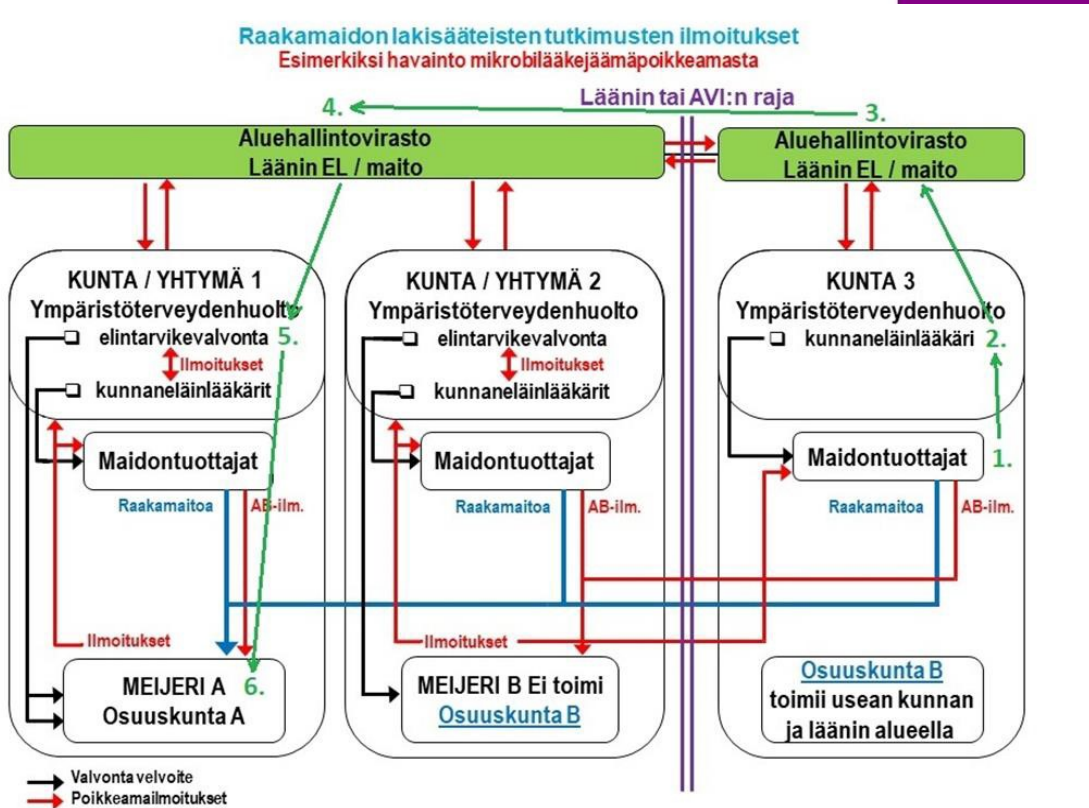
Raakamaidon lakisääteisten tutkimusten ilmoitukset
Esimerkiksi havainto mikrobilääkejäämäpoikkeamasta

Läänin tai AVI:n raja

4.

3.

Aluehallintovirasto
Läänin EL / maito

Aluehallintovirasto
Läänin EL / maito

KUNTA / YHTYMÄ 1
Ympäristöterveydenhuolto
elintarvikevalvonta 5.
Ilmoitukset
kunnaneläinlääkärit

Maidontuottajat

Raakamaitoa
AB-ilm.

Ilmoitukset

MEIJERI A 6.
Osuuskunta A

KUNTA / YHTYMÄ 2
Ympäristöterveydenhuolto
elintarvikevalvonta
Ilmoitukset
kunnaneläinlääkärit

Maidontuottajat

Raakamaitoa
AB-ilm.

Ilmoitukset

MEIJERI B Ei toimi
Osuuskunta B

KUNTA 3
Ympäristöterveydenhuolto
kunnaneläinlääkäri 2.

Maidontuottajat 1.

Raakamaitoa
AB-ilm.

Osuuskunta B
toimii usean kunnan ja läänin alueella

Valvonta velvoite
Poikkeamailmoitukset